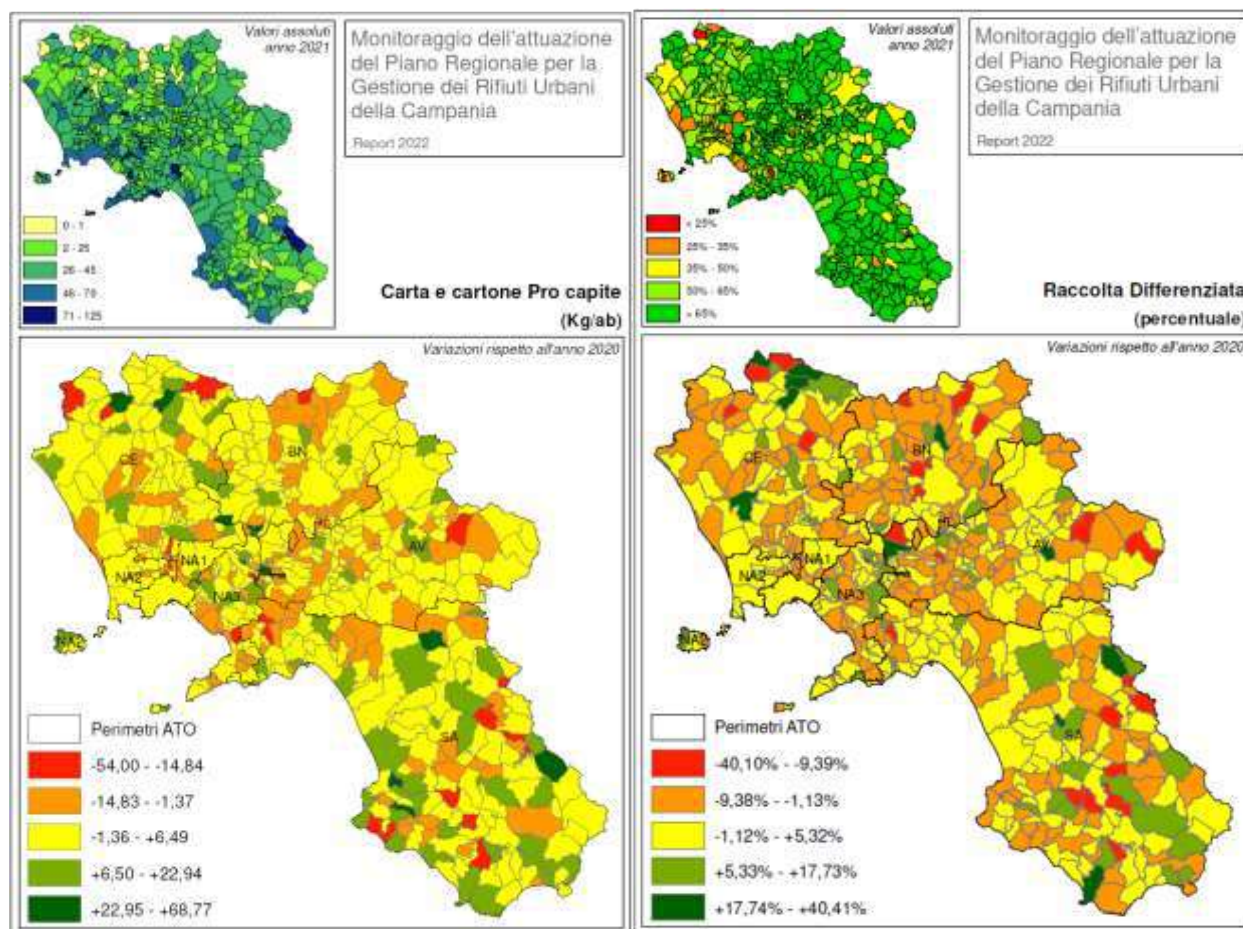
Valori assoluti anno 2021

Monitoraggio dell'attuazione del Piano Regionale per la Gestione dei Rifiuti Urbani della Campania

Report 2022

0 - 1
2 - 25
26 - 45
46 - 70
71 - 125

Carta e cartone Pro capite (Kg/ab)

Variazioni rispetto all'anno 2020

CE
BN
AV
NA1
NA2
NA3
SA

Perimetri ATO
-54,00 - -14,84
-14,83 - -1,37
-1,36 - +6,49
+6,50 - +22,94
+22,95 - +68,77

Valori assoluti anno 2021

Monitoraggio dell'attuazione del Piano Regionale per la Gestione dei Rifiuti Urbani della Campania

Report 2022

< 25%
25% - 35%
35% - 50%
50% - 65%
> 65%

Raccolta Differenziata (percentuale)

Variazioni rispetto all'anno 2020

CE
BN
AV
NA1
NA2
NA3
SA

Perimetri ATO
-40,10% - -9,39%
-9,38% - -1,13%
-1,12% - +5,32%
+5,33% - +17,73%
+17,74% - +40,41%